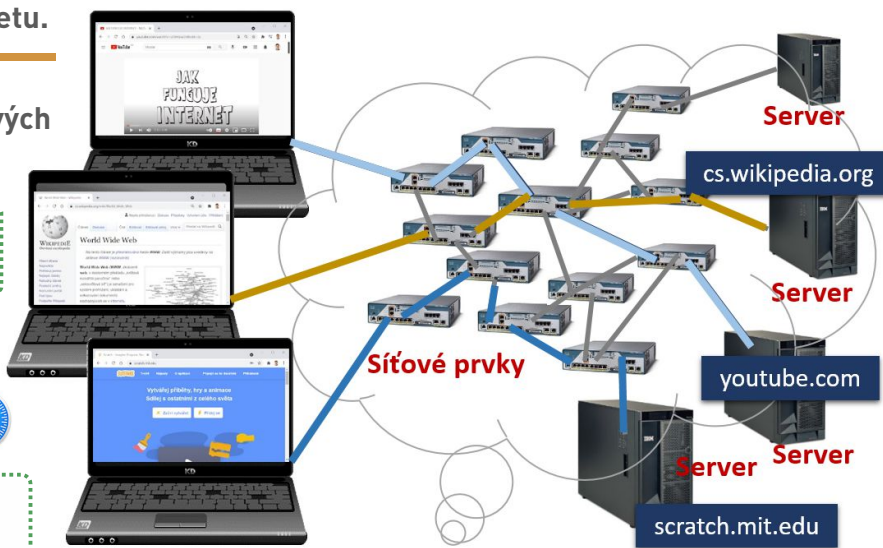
etu.

ých

JAK FUNGUJE INTERNET

World Wide Web

Vytvářej příběhy, hry a animace
Sdílej s ostatními z celého světa

Server

cs.wikipedia.org

Server

Síťové prvky

youtube.com

Server

Server

scratch.mit.edu